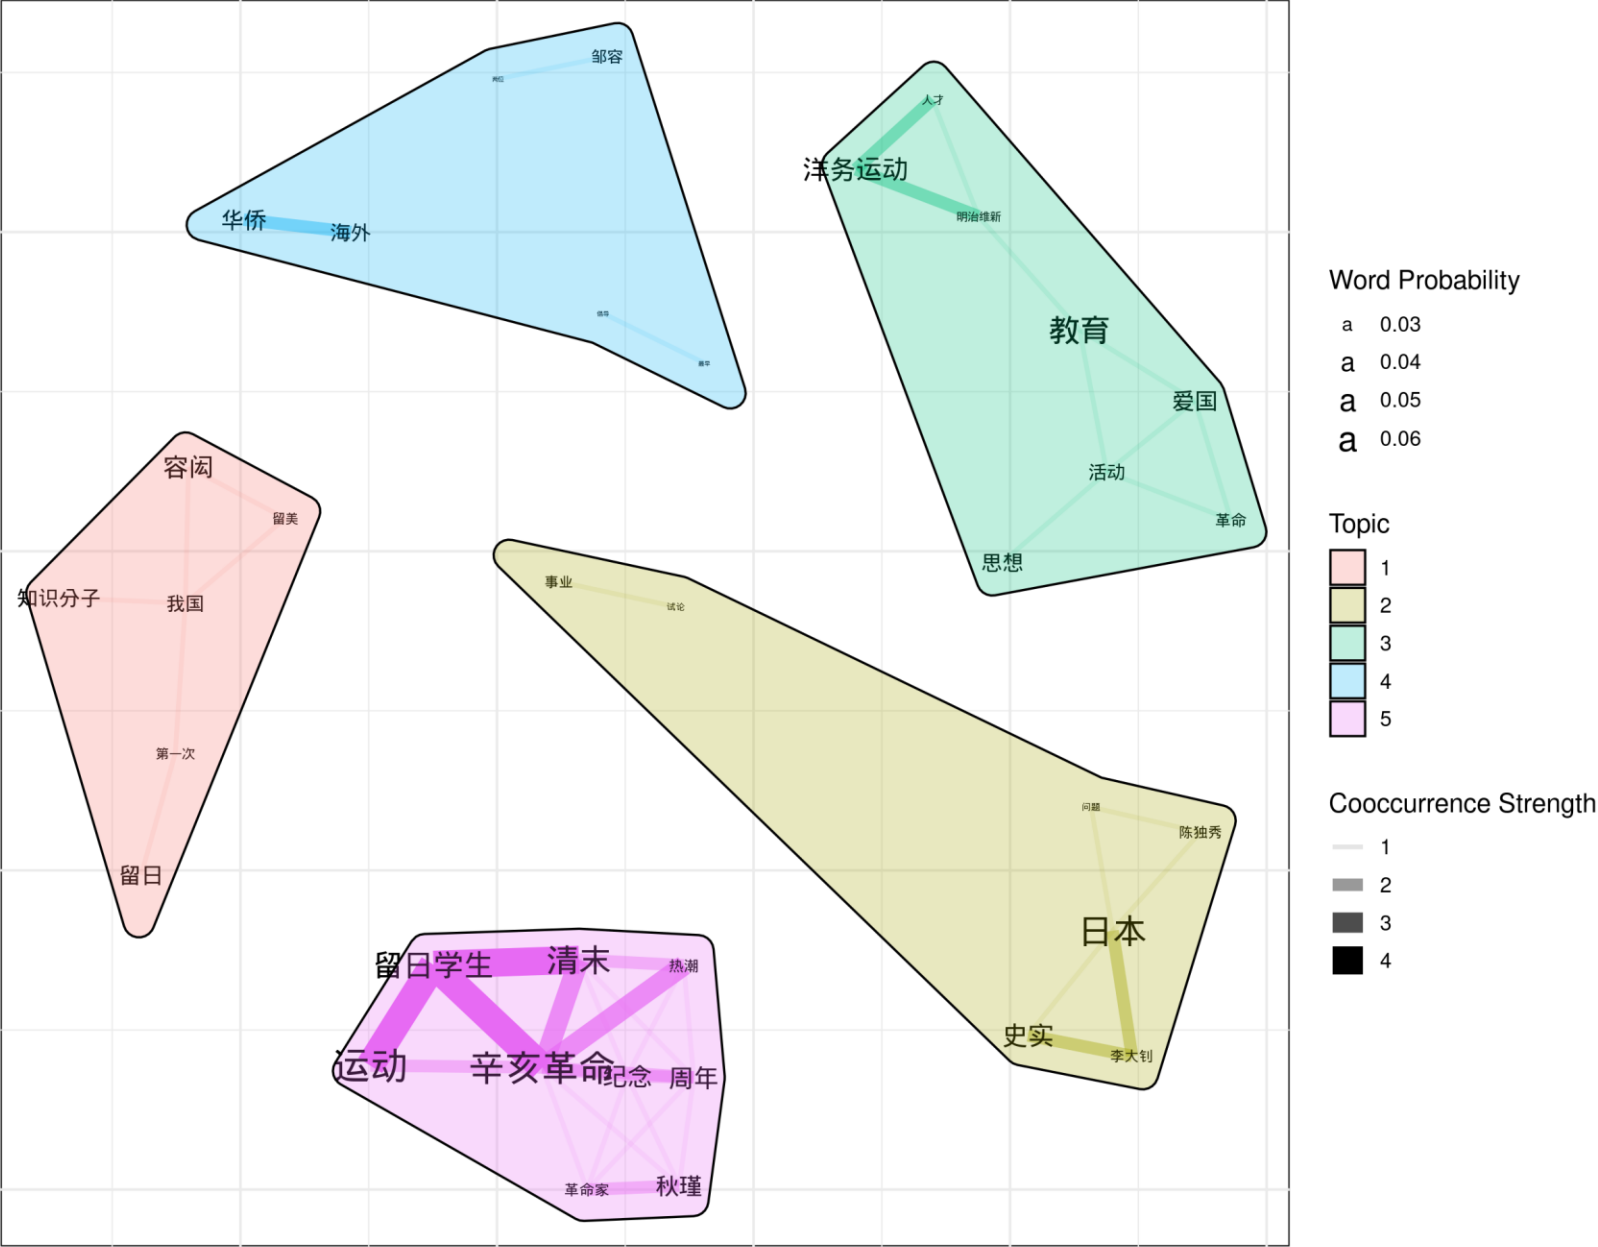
邹容
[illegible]
华侨
海外
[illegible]
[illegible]

人才
洋务运动
明治维新
教育
爱国
活动
革命
思想

容闳
留美
知识分子
我国
第一次
留日

事业
试论
问题
陈独秀
日本
史实
李大钊

留日学生
清末
热潮
运动
辛亥革命
纪念
周年
革命家
秋瑾

Word Probability
a 0.03
a 0.04
a 0.05
a 0.06

Topic
1
2
3
4
5

Cooccurrence Strength
1
2
3
4